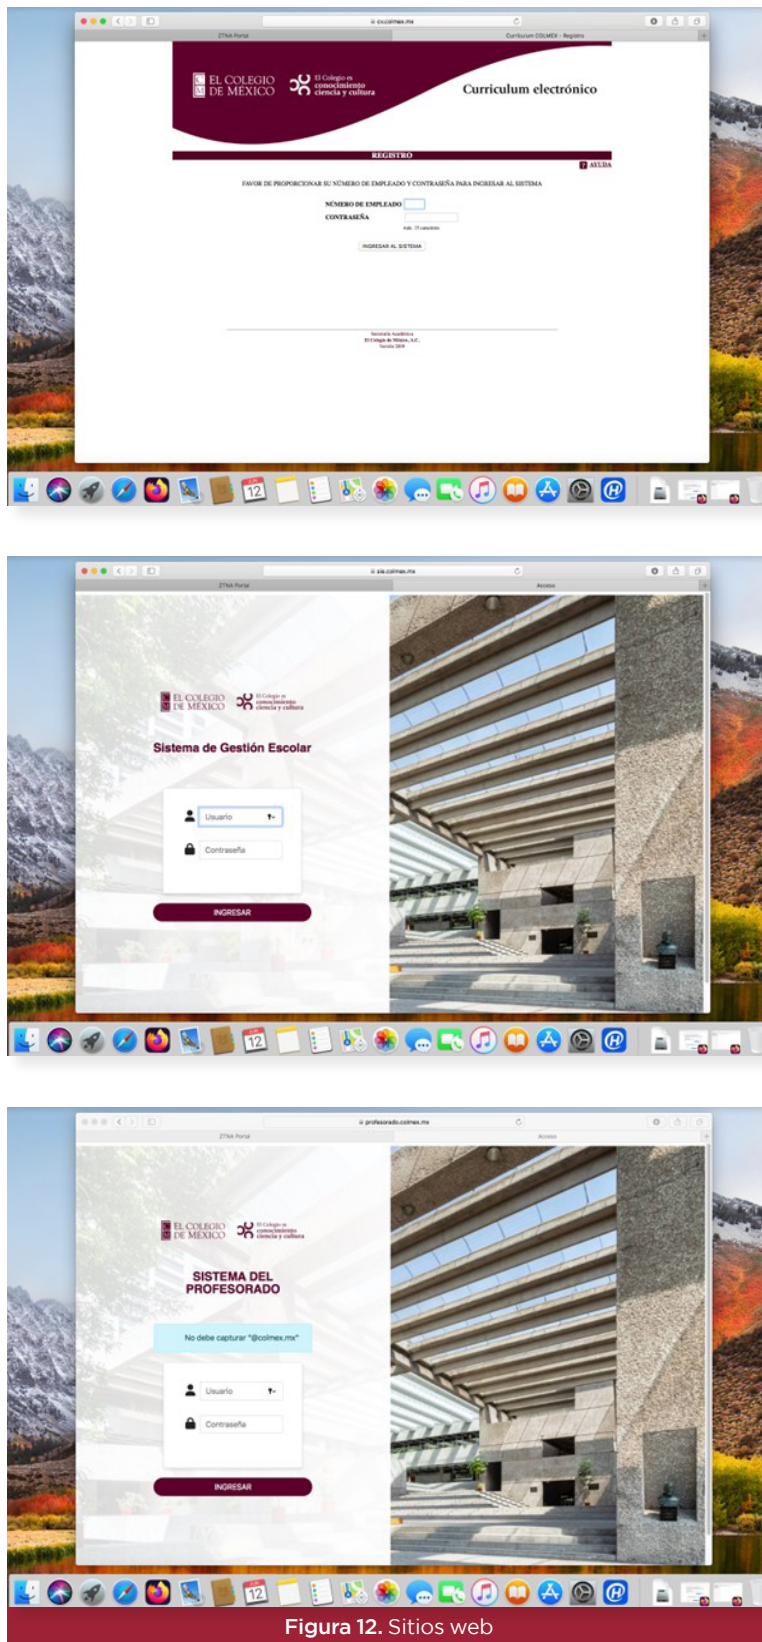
cv.colmex.mx

ZTNA Portal

Curriculum COLMEX - Registro

EL COLEGIO DE MÉXICO

El Colegio es conocimiento ciencia y cultura

Curriculum electrónico

REGISTRO

? AYUDA

FAVOR DE PROPORCIONAR SU NÚMERO DE EMPLEADO Y CONTRASEÑA PARA INGRESAR AL SISTEMA

NÚMERO DE EMPLEADO

CONTRASEÑA

Máx. 15 caracteres

INGRESAR AL SISTEMA

Secretaría Académica
El Colegio de México, A.C.
Versión 2019

12

sia.colmex.mx

ZTNA Portal

Acceso

EL COLEGIO DE MÉXICO

El Colegio es conocimiento ciencia y cultura

Sistema de Gestión Escolar

Usuario

Contraseña

INGRESAR

12

profesorado.colmex.mx

ZTNA Portal

Acceso

EL COLEGIO DE MÉXICO

El Colegio es conocimiento ciencia y cultura

SISTEMA DEL PROFESORADO

No debe capturar "@colmex.mx"

Usuario

Contraseña

INGRESAR

12

Figura 12. Sitios web